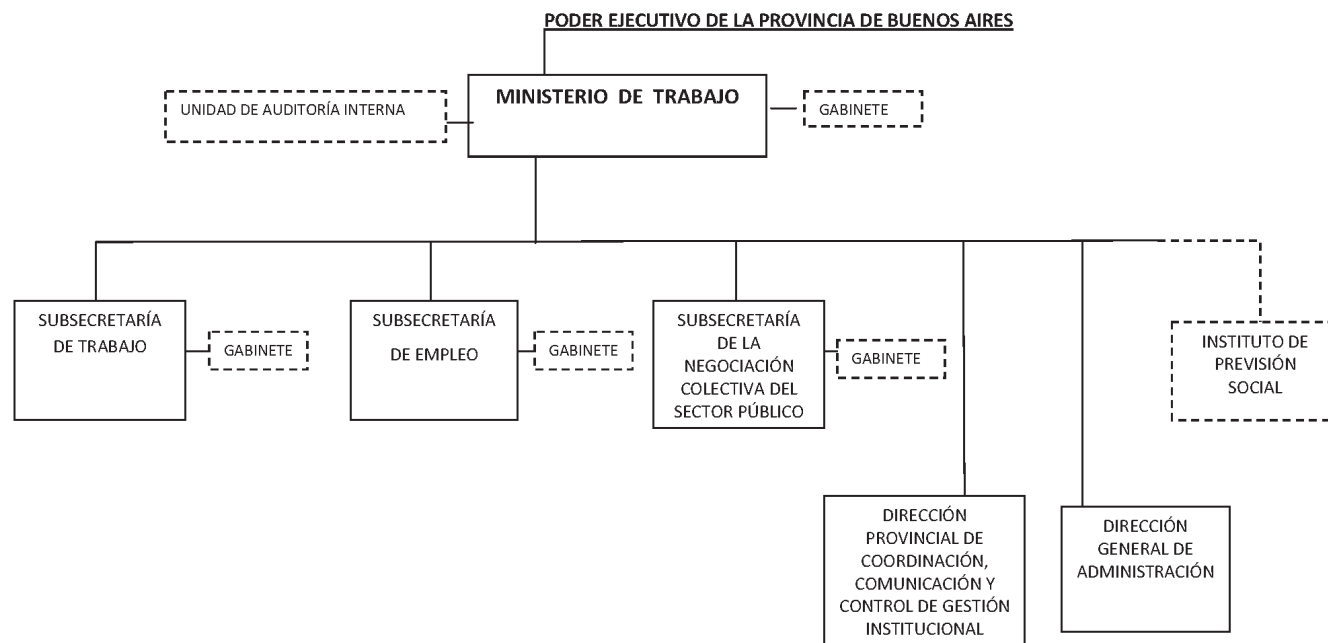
PODER EJECUTIVO DE LA PROVINCIA DE BUENOS AIRES

UNIDAD DE AUDITORÍA INTERNA

MINISTERIO DE TRABAJO

GABINETE

SUBSECRETARÍA DE TRABAJO

GABINETE

SUBSECRETARÍA DE EMPLEO

GABINETE

SUBSECRETARÍA DE LA NEGOCIACIÓN COLECTIVA DEL SECTOR PÚBLICO

GABINETE

INSTITUTO DE PREVISIÓN SOCIAL

DIRECCIÓN PROVINCIAL DE COORDINACIÓN, COMUNICACIÓN Y CONTROL DE GESTIÓN INSTITUCIONAL

DIRECCIÓN GENERAL DE ADMINISTRACIÓN